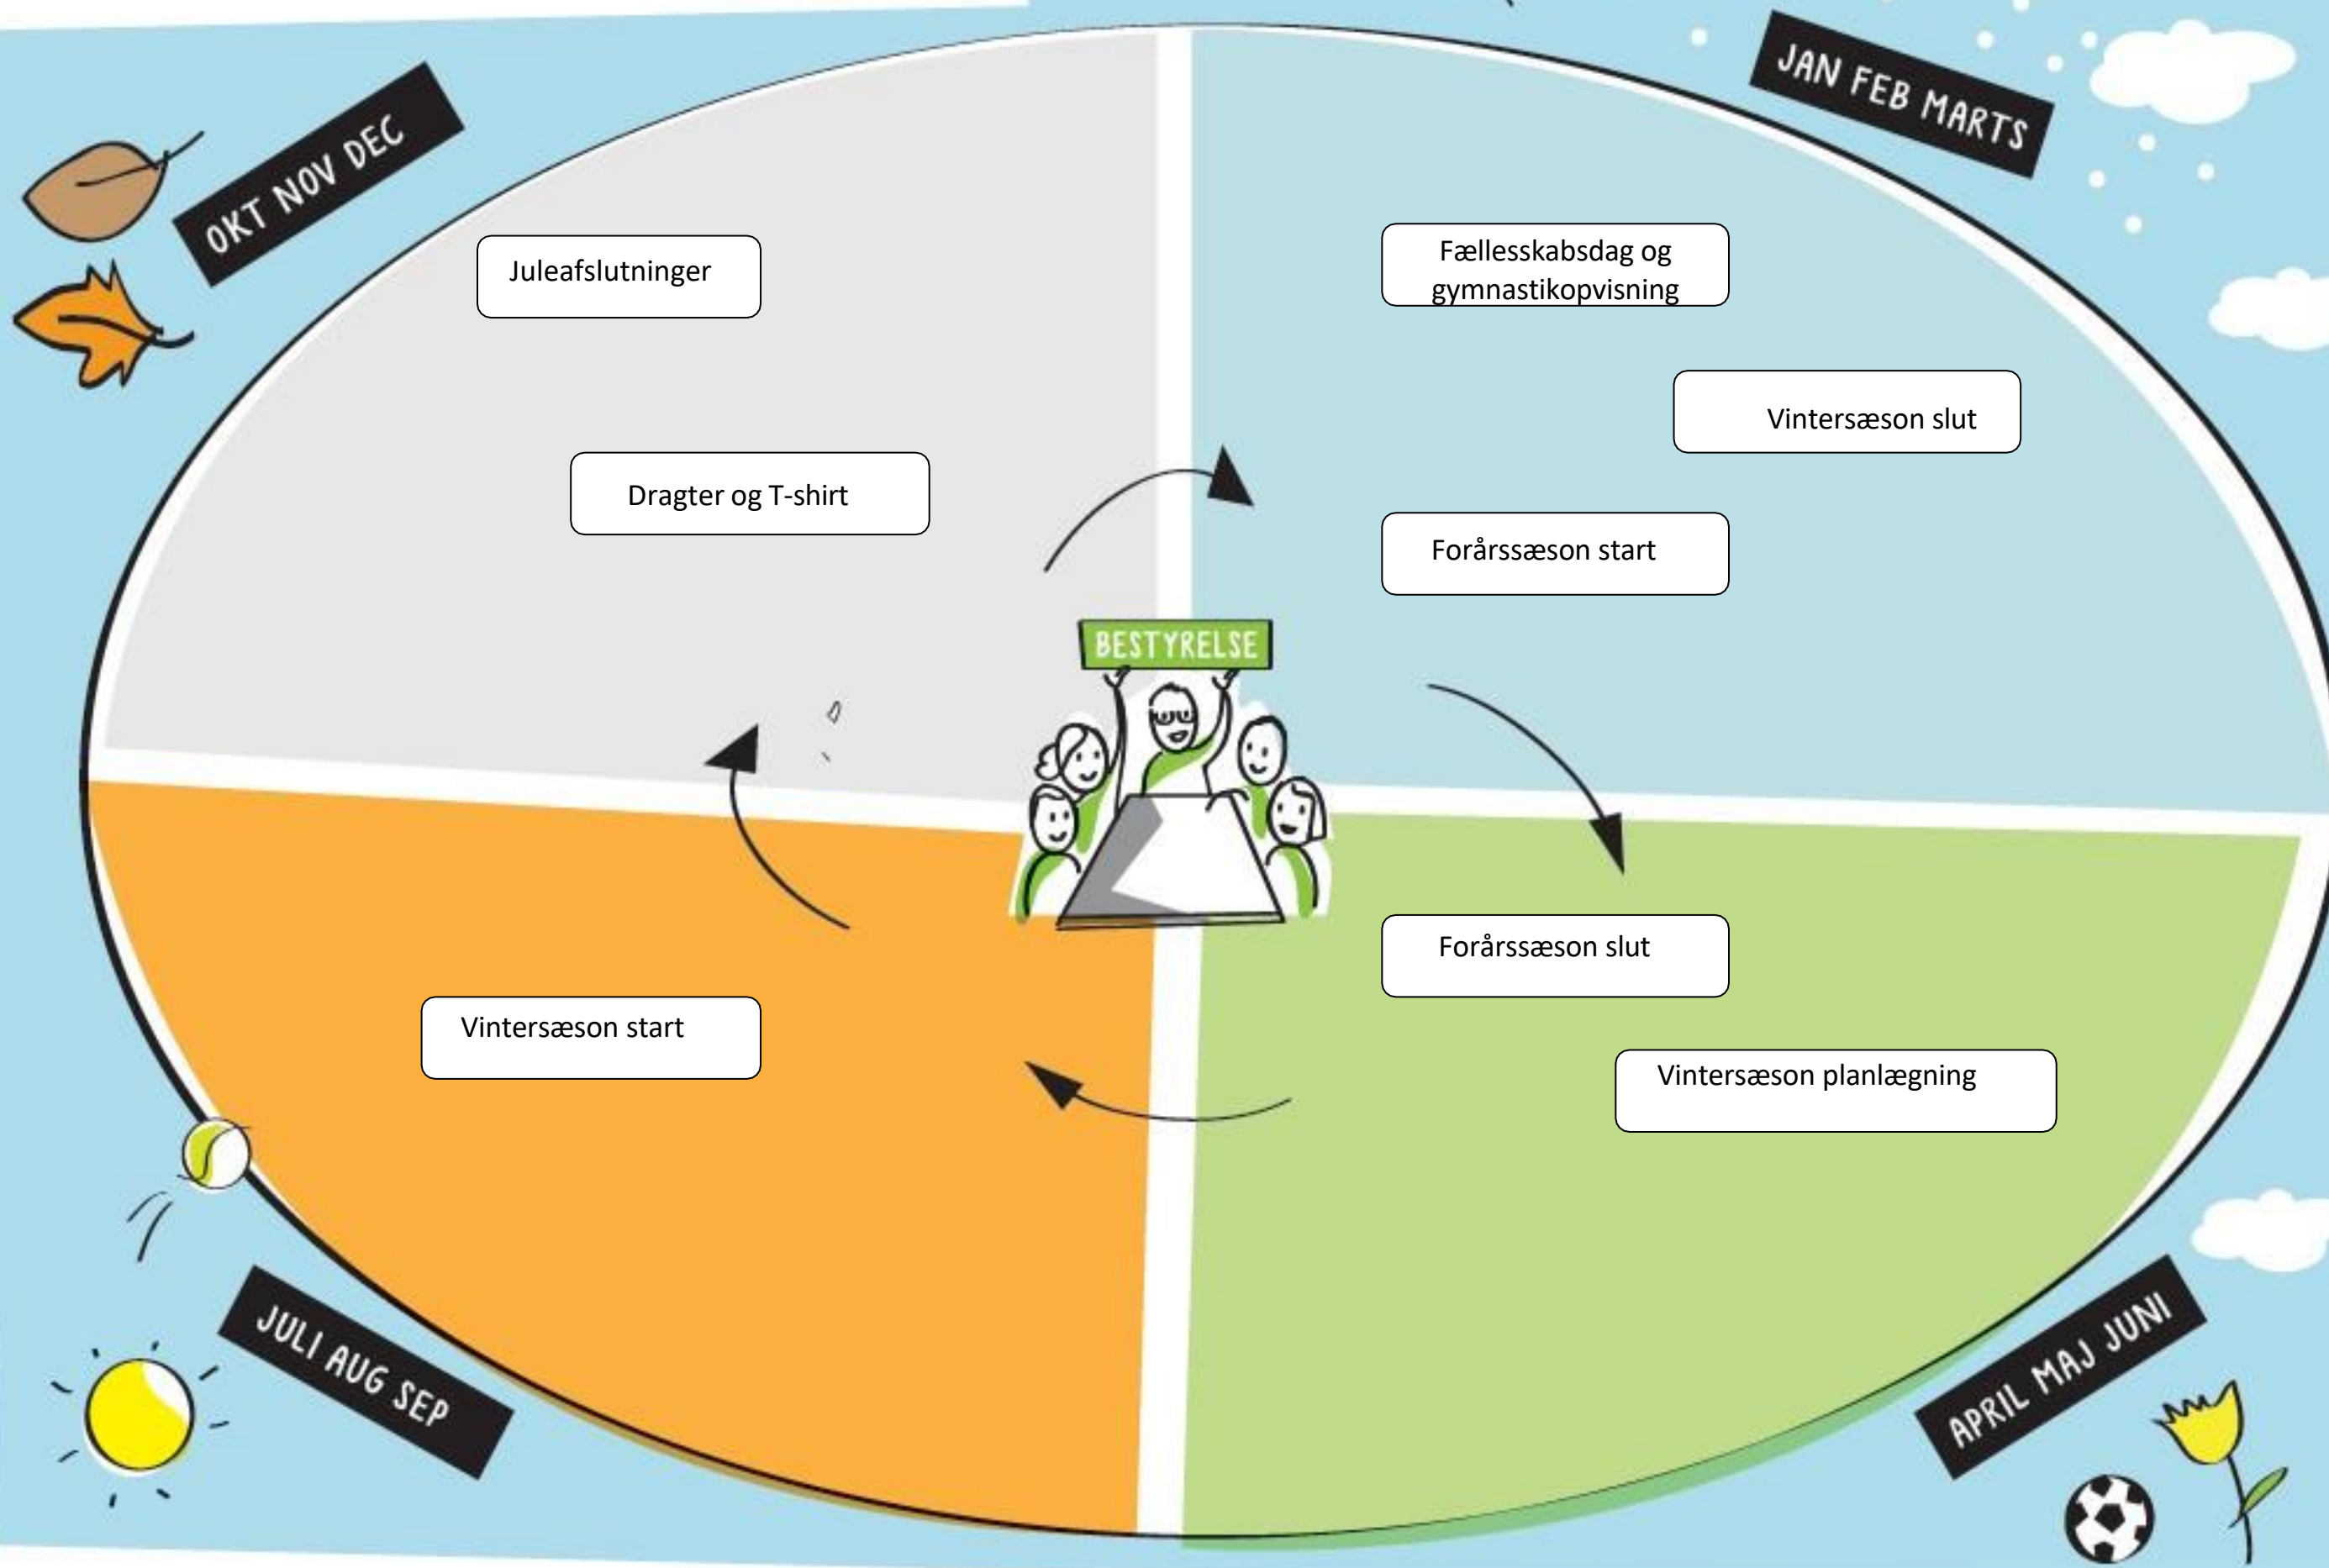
OKT NOV DEC

Juleafslutninger

Dragter og T-shirt

JAN FEB MARTS

Fællesskabsdag og gymnastikopvisning

Vintersæson slut

Forårssæson start

BESTYRELSE

Forårssæson slut

Vintersæson planlægning

Vintersæson start

JULI AUG SEP

APRIL MAJ JUNI